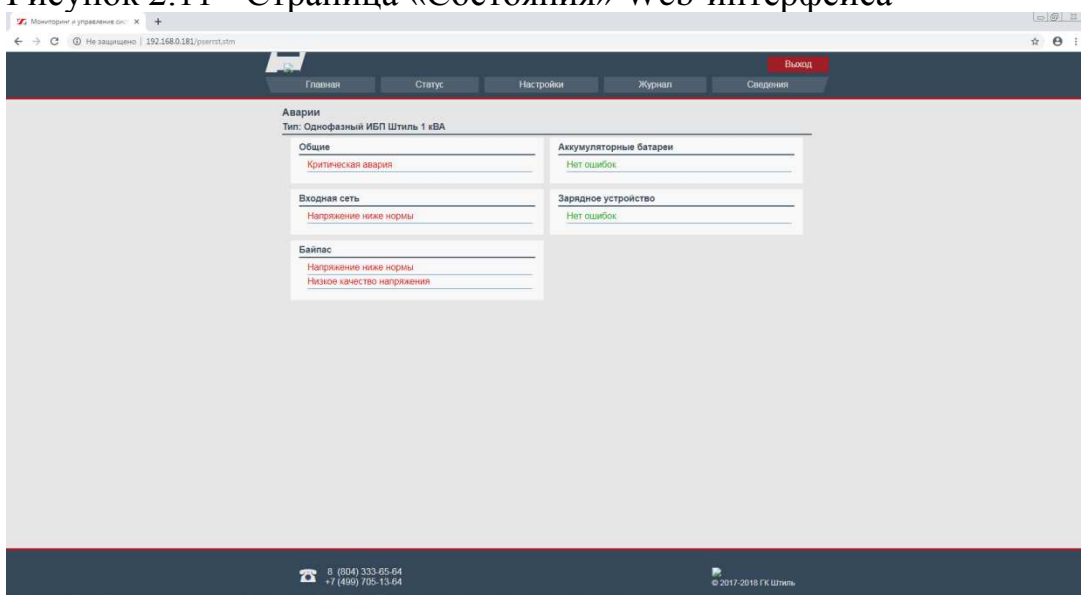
Рисунок 2.11 – Страница «Состояния» Web-интерфейса

Мониторинг и управление сис ×

Не защищено | 192.168.0.181/pserrst.stm

Выход

Главная Статус Настройки Журнал Сведения

Аварии
Тип: Однофазный ИБП Штиль 1 кВА

Общие
Критическая авария

Аккумуляторные батареи
Нет ошибок

Входная сеть
Напряжение ниже нормы

Зарядное устройство
Нет ошибок

Байпас
Напряжение ниже нормы
Низкое качество напряжения

8 (804) 333-65-64
+7 (499) 705-13-64

© 2017-2018 ГК Штиль